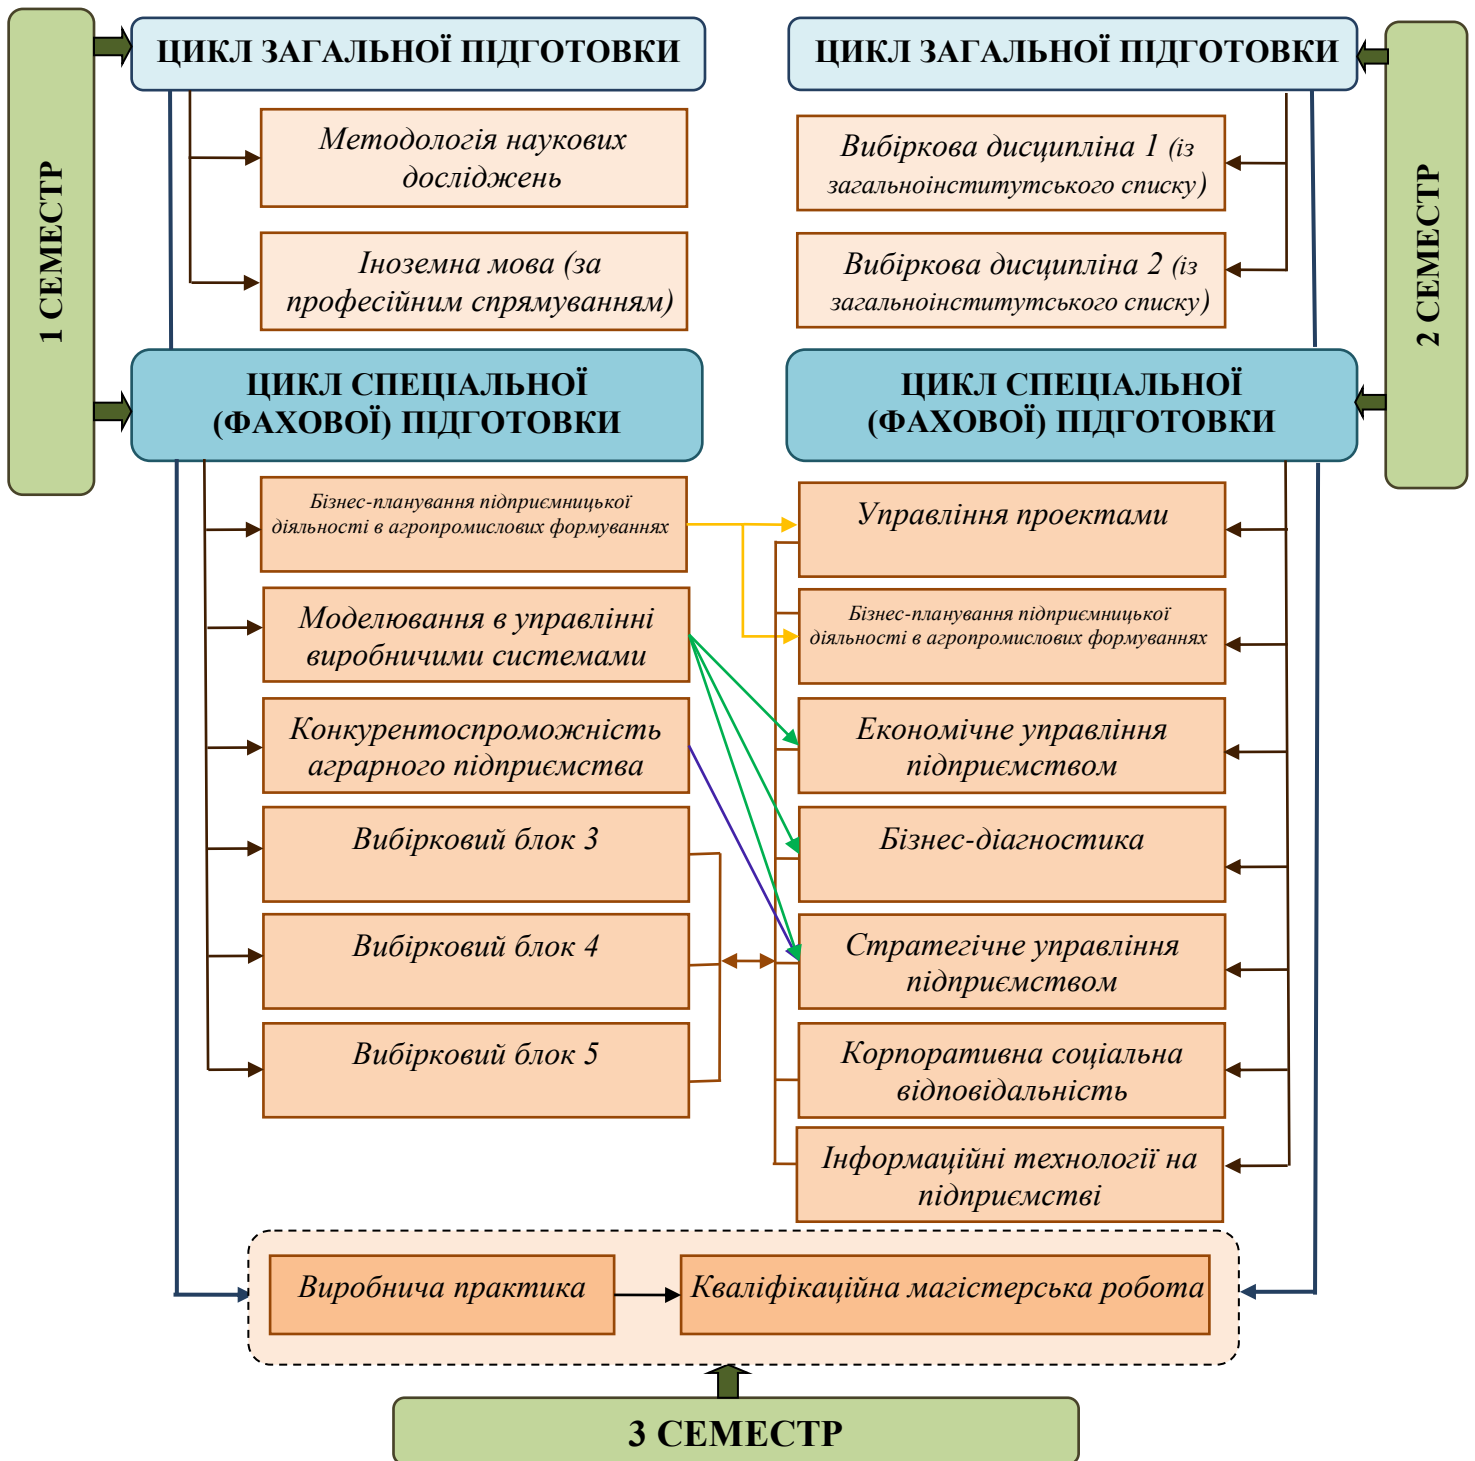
1 СЕМЕСТР

ЦИКЛ ЗАГАЛЬНОЇ ПІДГОТОВКИ

Методологія наукових досліджень

Іноземна мова (за професійним спрямуванням)

ЦИКЛ СПЕЦІАЛЬНОЇ (ФАХОВОЇ) ПІДГОТОВКИ

Бізнес-планування підприємницької діяльності в агропромислових формуваннях

Моделювання в управлінні виробничими системами

Конкурентоспроможність аграрного підприємства

Вибірковий блок 3

Вибірковий блок 4

Вибірковий блок 5

2 СЕМЕСТР

ЦИКЛ ЗАГАЛЬНОЇ ПІДГОТОВКИ

Вибіркова дисципліна 1 (із загальноінститутського списку)

Вибіркова дисципліна 2 (із загальноінститутського списку)

ЦИКЛ СПЕЦІАЛЬНОЇ (ФАХОВОЇ) ПІДГОТОВКИ

Управління проектами

Бізнес-планування підприємницької діяльності в агропромислових формуваннях

Економічне управління підприємством

Бізнес-діагностика

Стратегічне управління підприємством

Корпоративна соціальна відповідальність

Інформаційні технології на підприємстві

Виробнича практика

Кваліфікаційна магістерська робота

3 СЕМЕСТР